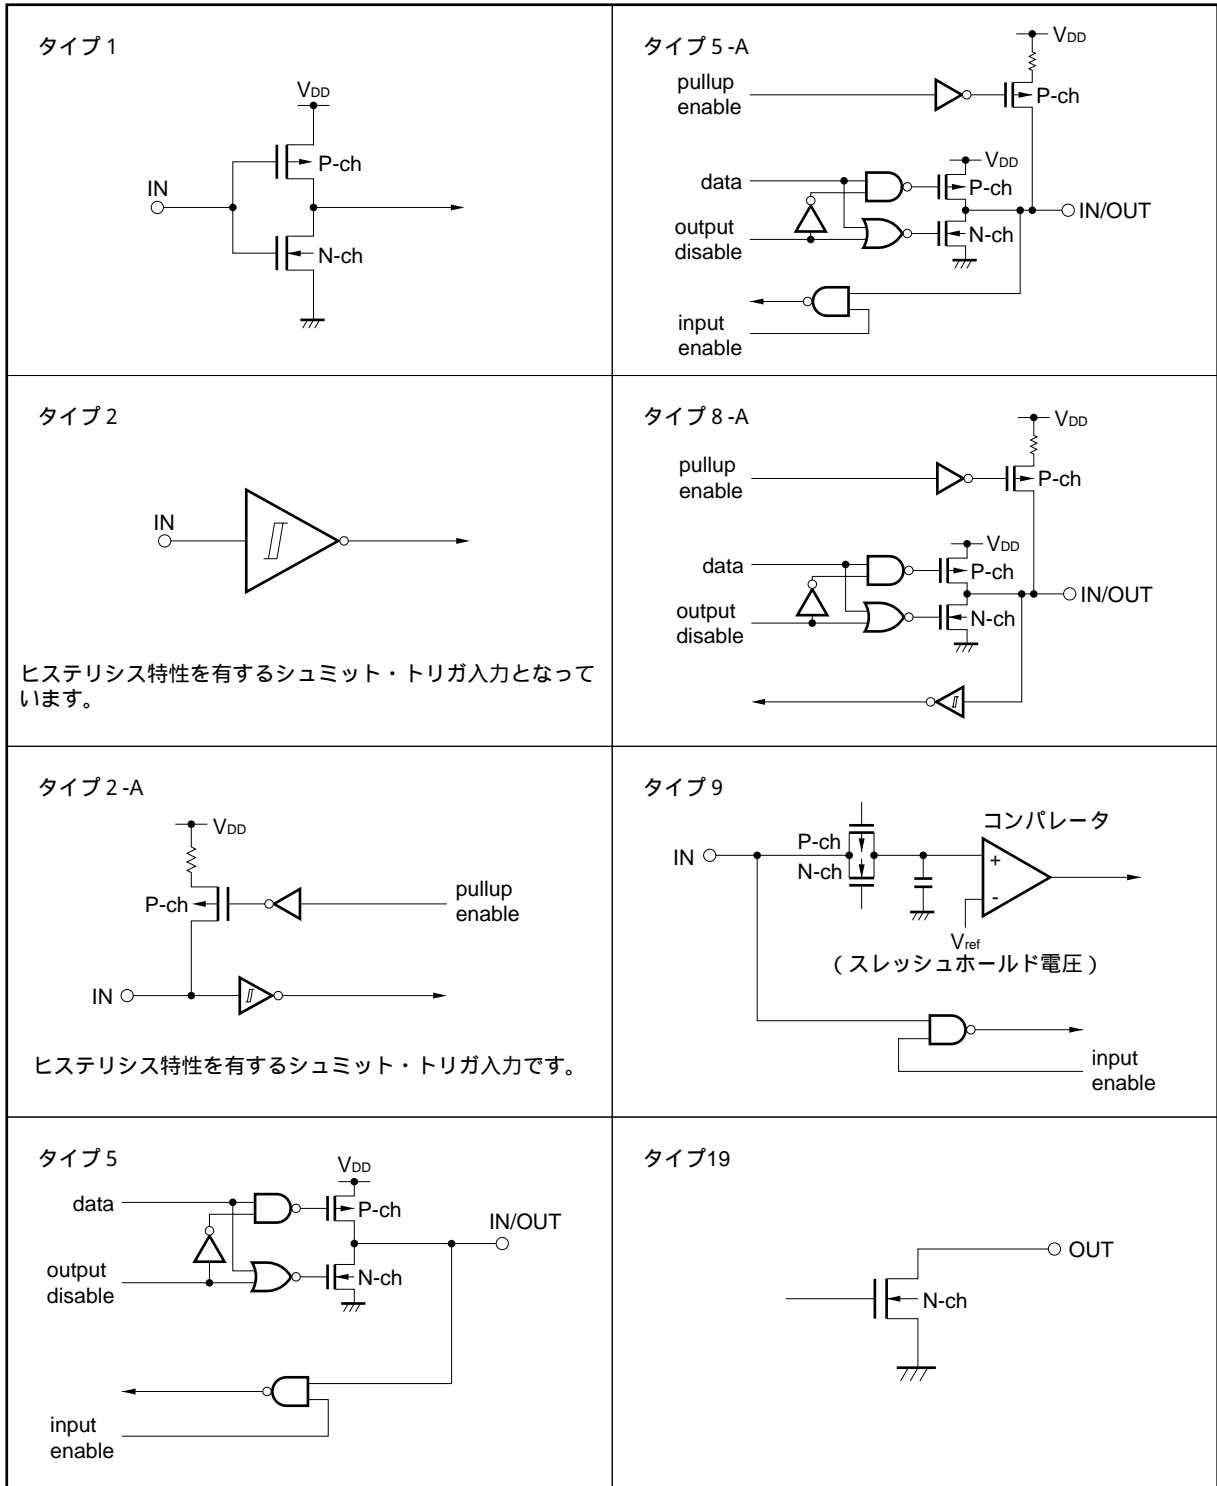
タイプ 1

$V_{DD}$
P-ch
IN
N-ch

タイプ 5 -A

$V_{DD}$
pullup enable
P-ch
$V_{DD}$
data
P-ch
IN/OUT
output disable
N-ch
input enable

タイプ 2

IN

ヒステリシス特性を有するシュミット・トリガ入力となっています。

タイプ 8 -A

$V_{DD}$
pullup enable
P-ch
$V_{DD}$
data
P-ch
IN/OUT
output disable
N-ch

タイプ 2 -A

$V_{DD}$
P-ch
pullup enable
IN

ヒステリシス特性を有するシュミット・トリガ入力です。

タイプ 9

P-ch
コンパレータ
IN
N-ch
+
-
$V_{ref}$
（スレッシュホールド電圧）
input enable

タイプ 5

$V_{DD}$
data
P-ch
IN/OUT
output disable
N-ch
input enable

タイプ19

OUT
N-ch